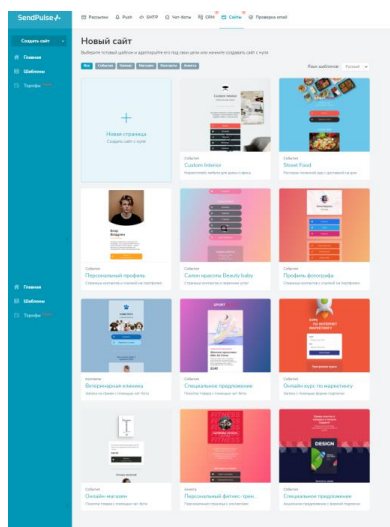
SendPulse

Рассылки  Push  SMTP  Чат-боты  CRM  Сайты  Проверка email

Создать сайт

Главная
Шаблоны
Тарифы

Новый сайт

Выберите готовый шаблон и адаптируйте его под свои цели или начните создавать сайт с нуля

Язык шаблонов: Русский

Новая страница
Создать сайт с нуля

Custom Interior

Custom Interior

Street Food

Персональный профиль

Салон красоты Beauty Indie

Профиль фотографа

Ветеринарная клиника

Специальное предложение

Онлайн-курс по маркетингу

Онлайн-магазин

Персональный фитнес-трен.

DESIGN

Специальное предложение

Главная
Шаблоны
Тарифы